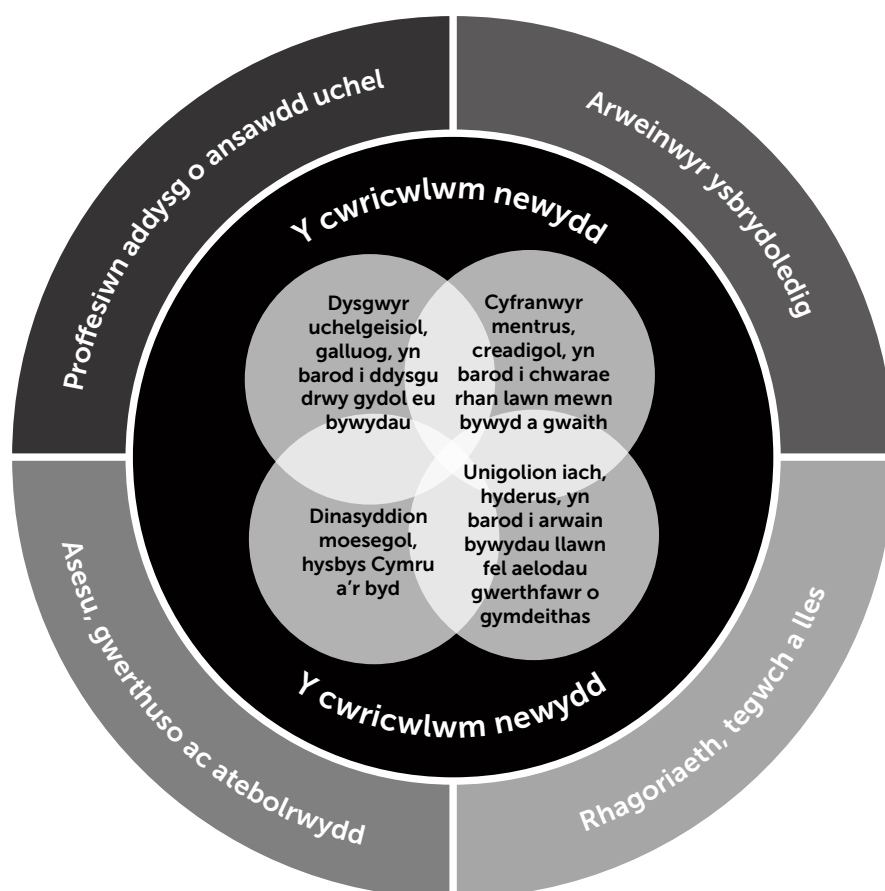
Proffesiwn addysg o ansawdd uchel

Arweinwyr ysbrydoledig

Y cwricwlwm newydd

Dysgwyr uchelgeisiol, galluog, yn barod i ddysgu drwy gydol eu bywydau

Cyfranwyr mentrus, creadigol, yn barod i chwarae rhan lawn mewn bywyd a gwaith

Dinasyddion moesegol, hysbys Cymru a'r byd

Unigolion iach, hyderus, yn barod i arwain bywydau llawn fel aelodau gwerthfawr o gymdeithas

Y cwricwlwm newydd

Asesu, gwerthuso ac atebolrwydd

Rhagoriaeth, tegwch a lles